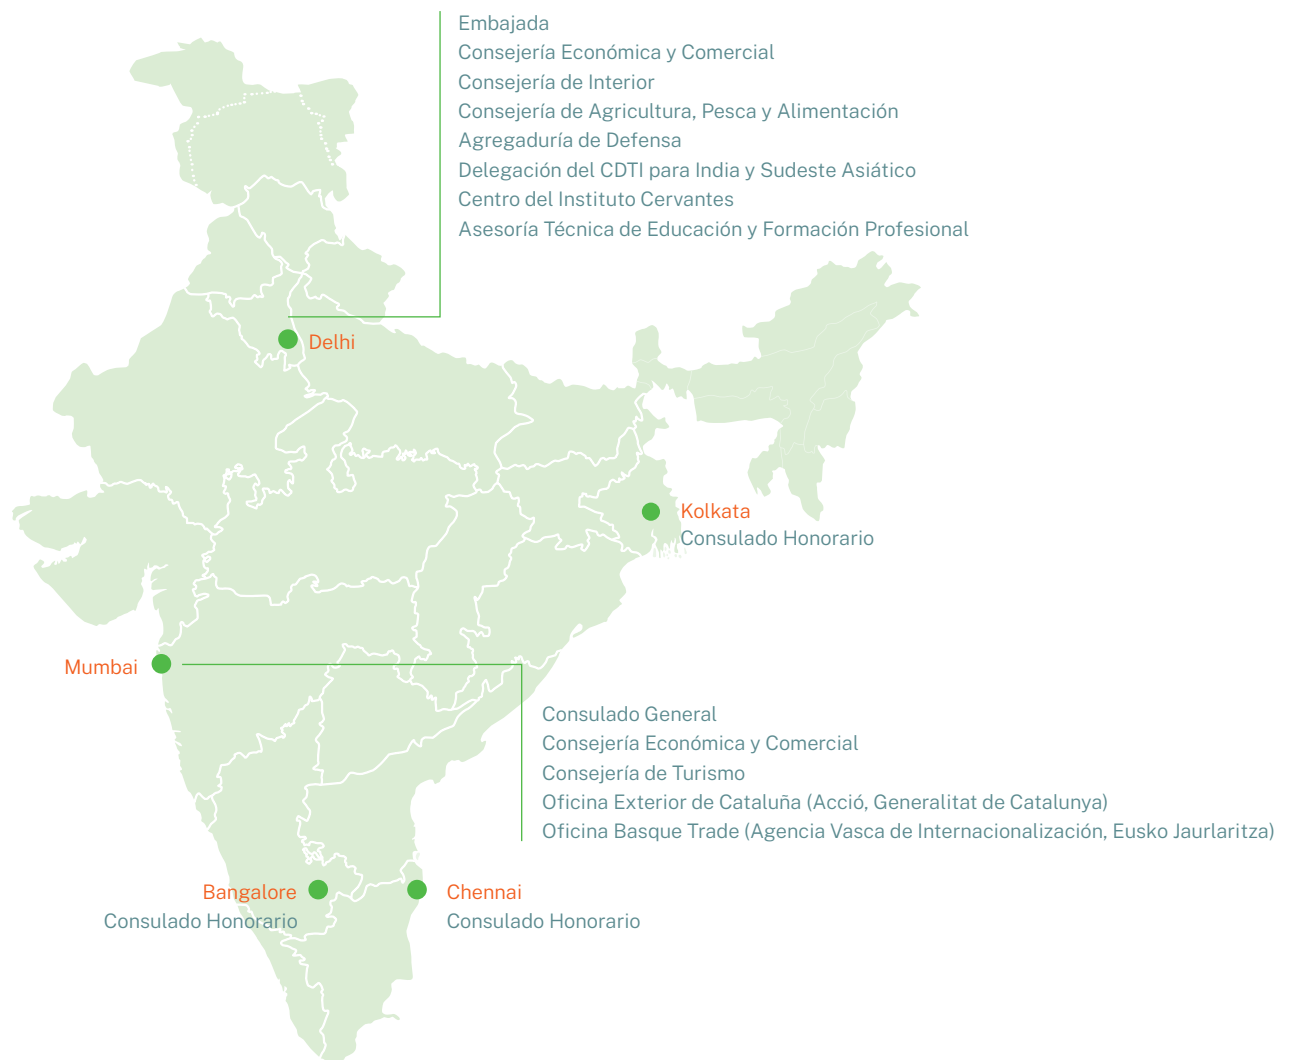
Embajada
Consejería Económica y Comercial
Consejería de Interior
Consejería de Agricultura, Pesca y Alimentación
Agregaduría de Defensa
Delegación del CDTI para India y Sudeste Asiático
Centro del Instituto Cervantes
Asesoría Técnica de Educación y Formación Profesional

Delhi

Kolkata
Consulado Honorario

Mumbai

Consulado General
Consejería Económica y Comercial
Consejería de Turismo
Oficina Exterior de Cataluña (Acció, Generalitat de Catalunya)
Oficina Basque Trade (Agencia Vasca de Internacionalización, Eusko Jaurlaritza)

Bangalore
Consulado Honorario

Chennai
Consulado Honorario